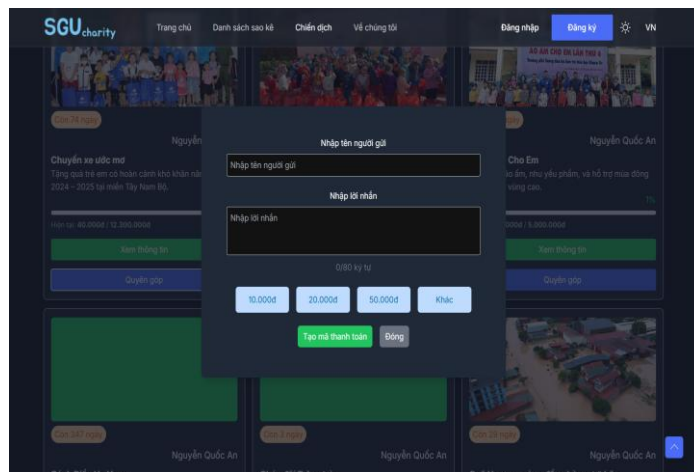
SGU charity

Trang chủ
Danh sách sao kê
Chiến dịch
Về chúng tôi
Đăng nhập
Đăng ký
VN

Còn 74 ngày

Nguyễn

Chuyến xe ước mơ

Tặng quà trẻ em có hoàn cảnh khó khăn nă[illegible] 2024 – 2025 tại miền Tây Nam Bộ.

Hiện tại: 40.000đ / 12.300.000đ

Xem thông tin

Quyên góp

Nhập tên người gửi

Nhập tên người gửi

Nhập lời nhắn

Nhập lời nhắn

0/80 ký tự

10.000đ
20.000đ
50.000đ
Khác

Tạo mã thanh toán
Đóng

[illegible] ngày

Nguyễn Quốc An

Cho Em

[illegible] ấm, nhu yếu phẩm, và hỗ trợ mùa đông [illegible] vùng cao.

1%

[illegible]000đ / 5.000.000đ

Xem thông tin

Quyên góp

Còn 347 ngày

Nguyễn Quốc An

Còn 3 ngày

Nguyễn Quốc An

Còn 29 ngày

Nguyễn Quốc An